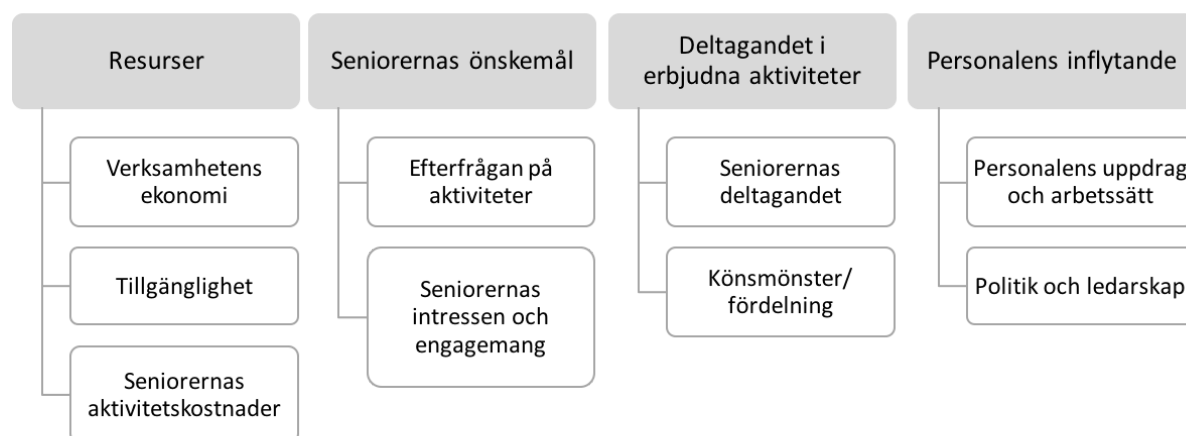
Resurser

Verksamhetens ekonomi

Tillgänglighet

Seniorernas aktivitetskostnader

Seniorernas önskemål

Efterfrågan på aktiviteter

Seniorernas intressen och engagemang

Deltagandet i erbjudna aktiviteter

Seniorernas deltagandet

Könsmönster/ fördelning

Personalens inflytande

Personalens uppdrag och arbetssätt

Politik och ledarskap